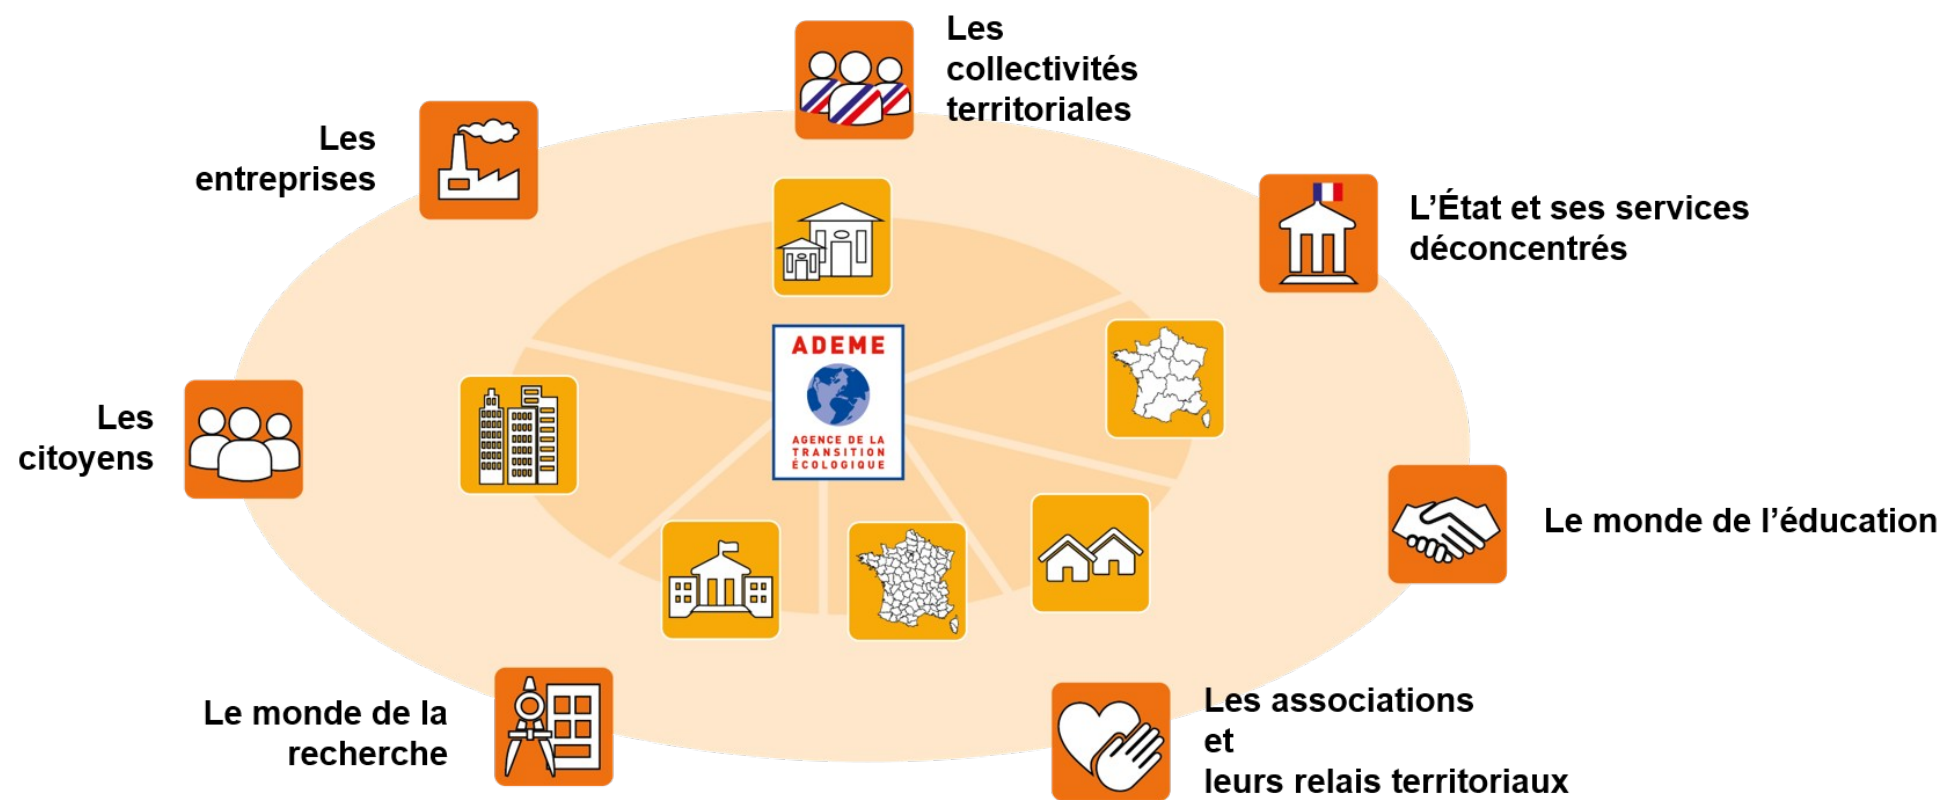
Les collectivités territoriales

Les entreprises

L'État et ses services déconcentrés

ADEME

AGENCE DE LA TRANSITION ÉCOLOGIQUE

Les citoyens

Le monde de l'éducation

Le monde de la recherche

Les associations et leurs relais territoriaux